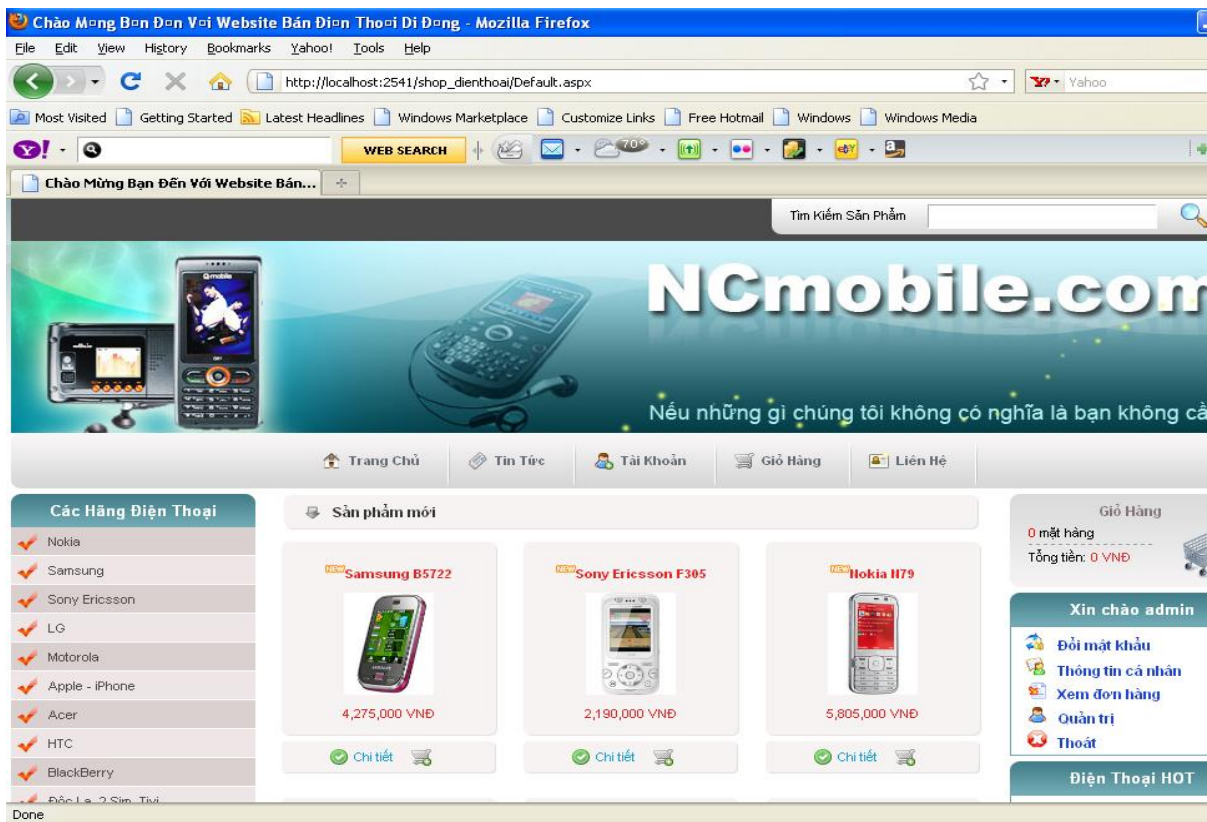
Chào M□ng B□n Đ□n V□i Website Bán Đi□n Tho□i Di Đ□ng - Mozilla Firefox

File Edit View History Bookmarks Yahoo! Tools Help

http://localhost:2541/shop_dienthoai/Default.aspx

Yahoo

Most Visited Getting Started Latest Headlines Windows Marketplace Customize Links Free Hotmail Windows Windows Media

WEB SEARCH

70°

Chào Mừng Bạn Đến Với Website Bán...

Tìm Kiếm Sản Phẩm

NCmobile.com

Nếu những gì chúng tôi không có nghĩa là bạn không cầ

Trang Chủ Tin Tức Tài Khoản Giỏ Hàng Liên Hệ

Các Hãng Điện Thoại

Nokia
Samsung
Sony Ericsson
LG
Motorola
Apple - iPhone
Acer
HTC
BlackBerry
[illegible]

Sản phẩm mới

NEW Samsung B5722
4,275,000 VNĐ
Chi tiết

NEW Sony Ericsson F305
2,190,000 VNĐ
Chi tiết

NEW Nokia N79
5,805,000 VNĐ
Chi tiết

Giỏ Hàng
0 mặt hàng
Tổng tiền: 0 VNĐ

Xin chào admin
Đổi mật khẩu
Thông tin cá nhân
Xem đơn hàng
Quản trị
Thoát

Điện Thoại HOT

Done